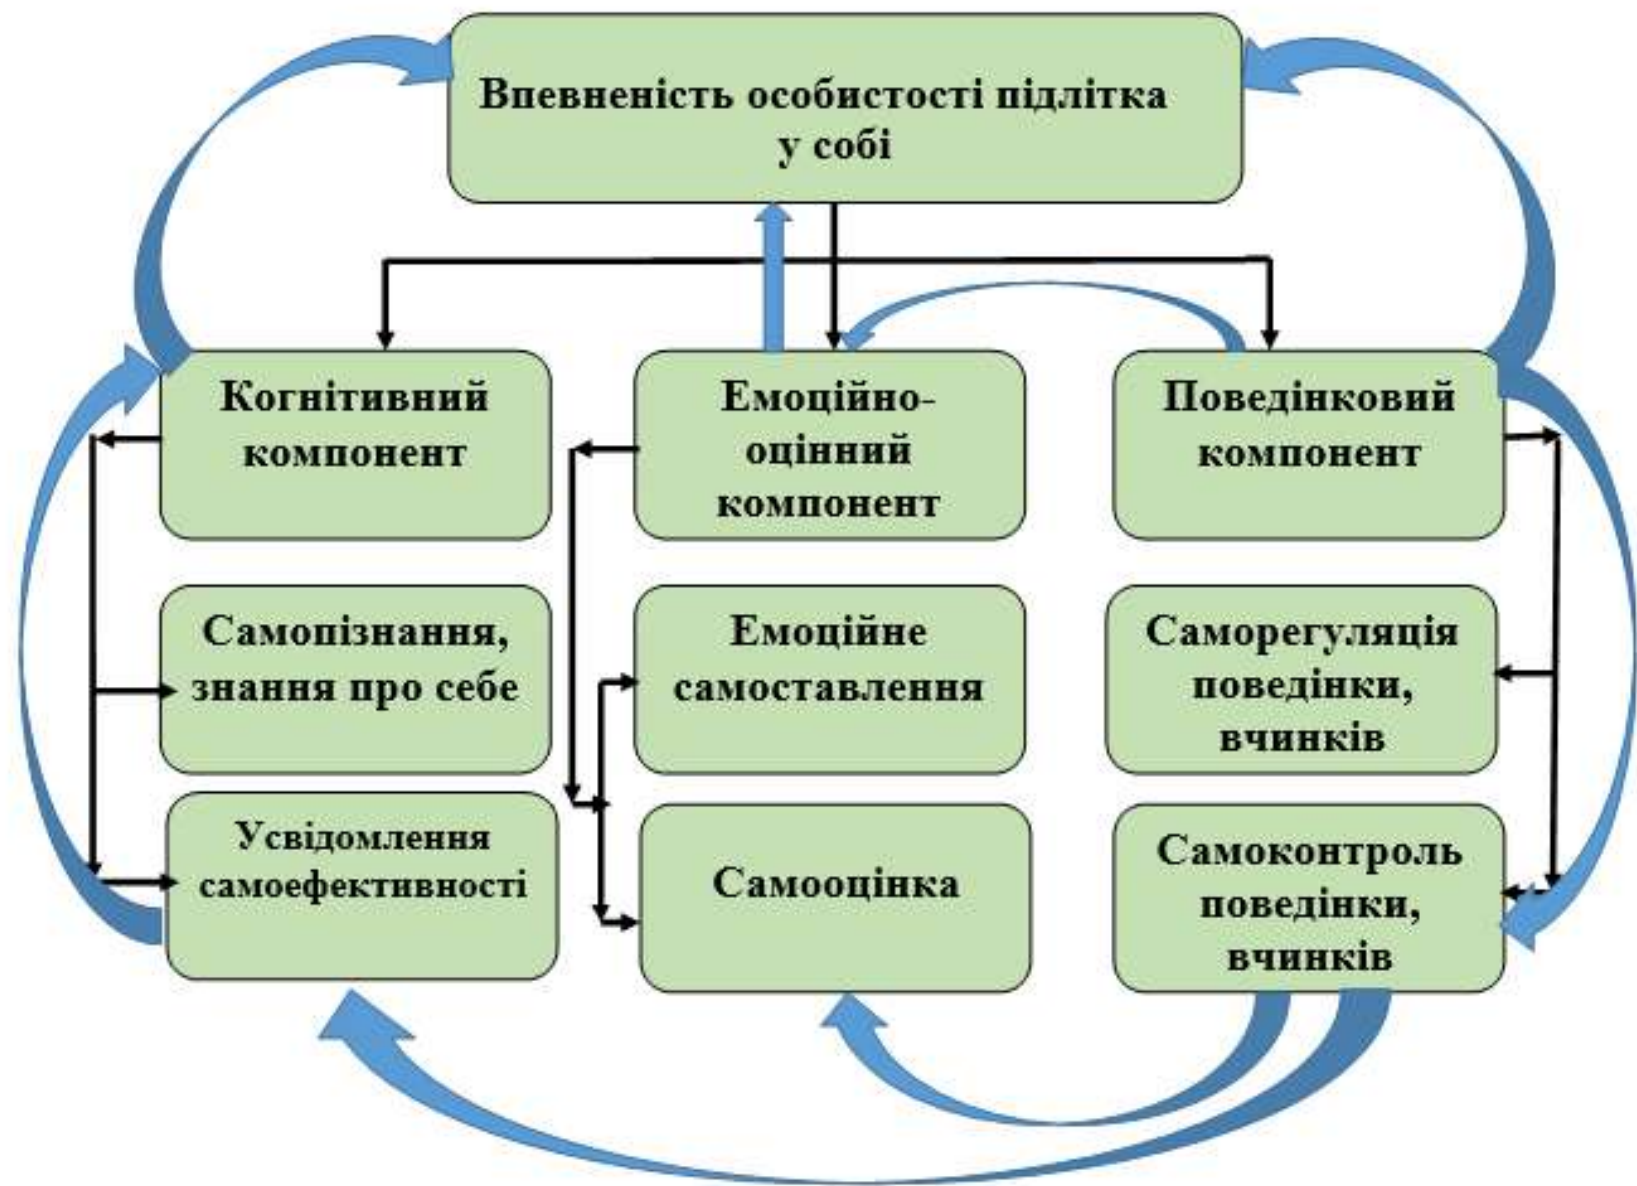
Впевненість особистості підлітка у собі

Когнітивний компонент

Емоційно-оцінний компонент

Поведінковий компонент

Самопізнання, знання про себе

Емоційне самоставлення

Саморегуляція поведінки, вчинків

Усвідомлення самоефективності

Самооцінка

Самоконтроль поведінки, вчинків